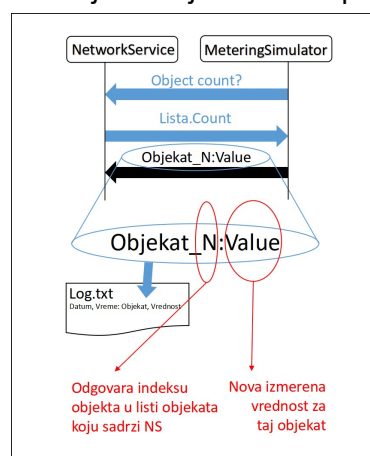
NetworkService

MeteringSimulator

Object count?

Lista.Count

Objekat_N:Value

Objekat_N:Value

Log.txt
Datum, Vreme: Objekat, Vrednost

Odgovara indeksu objekta u listi objekata koju sadrzi NS

Nova izmerena vrednost za taj objekat